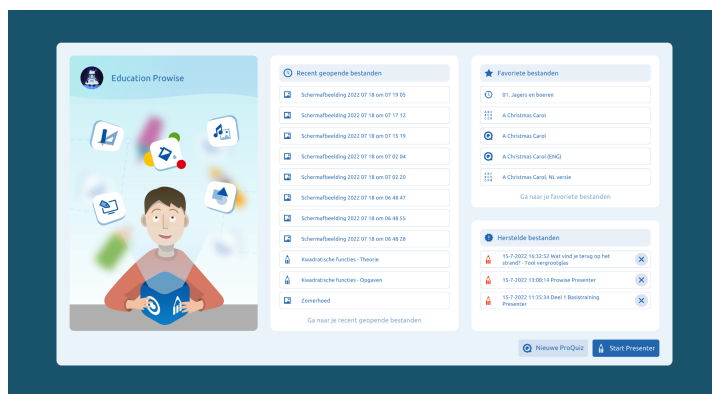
Education Prowise

Recent geopende bestanden

Schermafbeelding 2022 07 18 om 07 19 05

Schermafbeelding 2022 07 18 om 07 17 12

Schermafbeelding 2022 07 18 om 07 15 19

Schermafbeelding 2022 07 18 om 07 02 04

Schermafbeelding 2022 07 18 om 07 02 20

Schermafbeelding 2022 07 18 om 06 48 47

Schermafbeelding 2022 07 18 om 06 48 55

Schermafbeelding 2022 07 18 om 06 48 28

Kwadratische functies - Theorie

Kwadratische functies - Opgaven

Zomerhoed

Ga naar je recent geopende bestanden

Favoriete bestanden

01. Jagers en boeren

A Christmas Carol

A Christmas Carol

A Christmas Carol (ENG)

A Christmas Carol, NL versie

Ga naar je favoriete bestanden

Herstelde bestanden

15-7-2022 16:32:52 Wat vind je terug op het strand? - Tool vergrootglas

15-7-2022 13:00:14 Prowise Presenter

15-7-2022 11:35:34 Deel 1 Basistraining Presenter

Nieuwe ProQuiz

Start Presenter